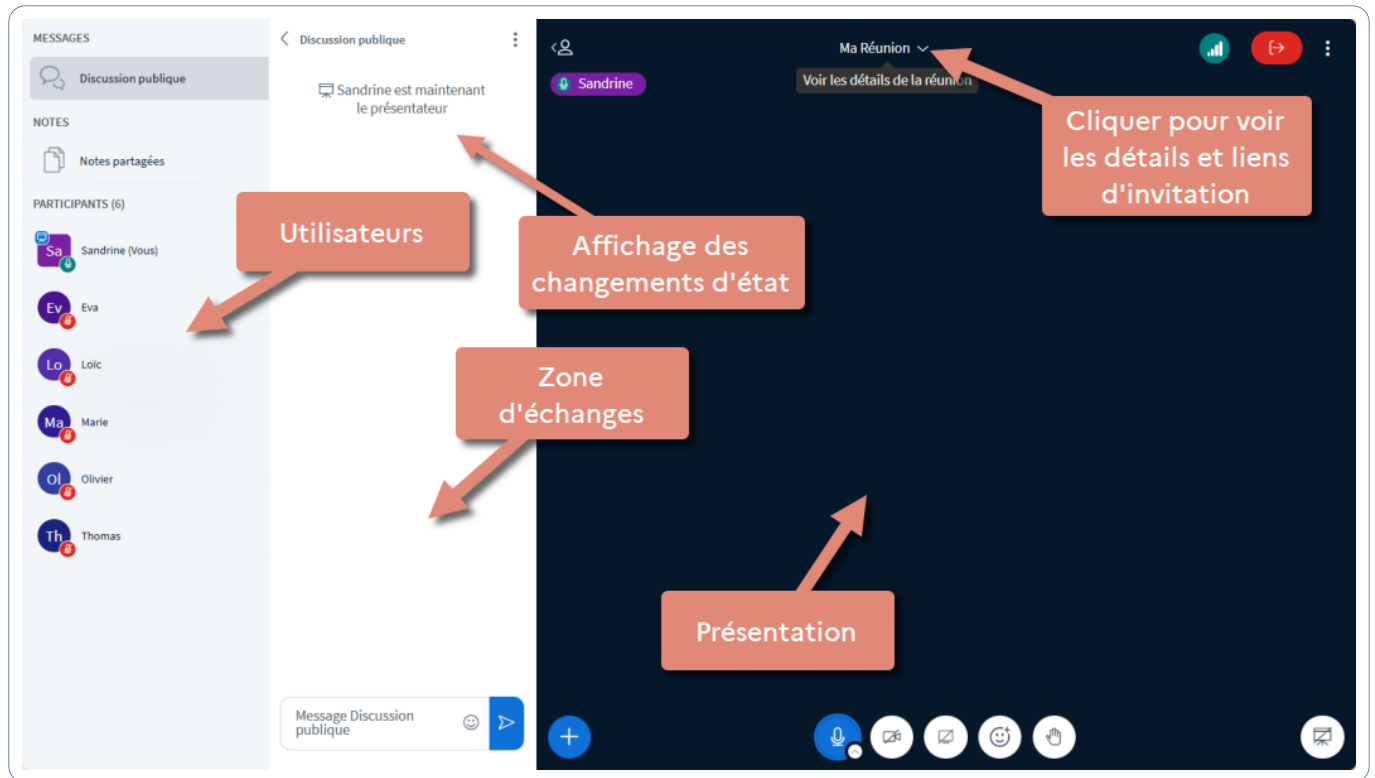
MESSAGES

Discussion publique

NOTES

Notes partagées

PARTICIPANTS (6)

Sa Sandrine (Vous)

Ev Eva

Lo Loïc

Ma Marie

Ol Olivier

Th Thomas

Utilisateurs

Discussion publique

Sandrine est maintenant le présentateur

Affichage des changements d'état

Zone d'échanges

Message Discussion publique

Ma Réunion

Voir les détails de la réunion

Sandrine

Cliquer pour voir les détails et liens d'invitation

Présentation